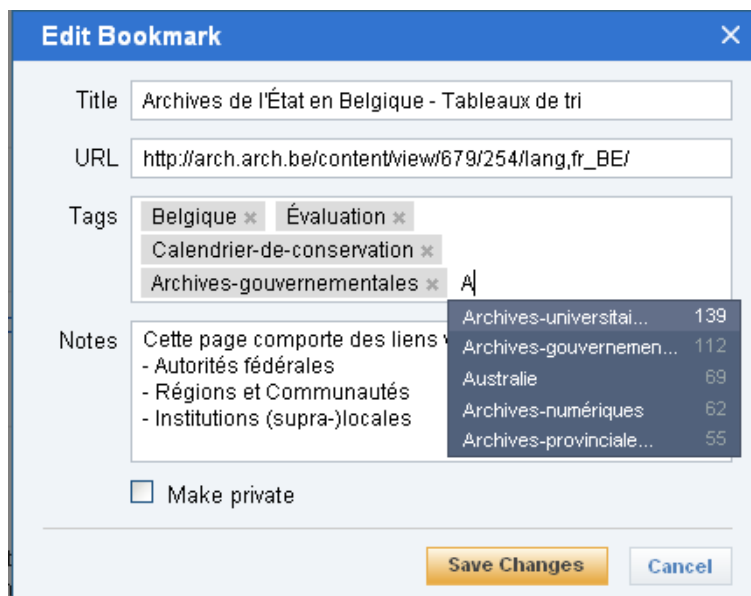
Edit Bookmark ✕

Title Archives de l'État en Belgique - Tableaux de tri

URL http://arch.arch.be/content/view/679/254/lang,fr_BE/

Tags Belgique × Évaluation × Calendrier-de-conservation × Archives-gouvernementales × A

| Archives-universitai... | 139 |
|---|---|
| Archives-gouvernemen... | 112 |
| Australie | 69 |
| Archives-numériques | 62 |
| Archives-provinciale... | 55 |

Notes Cette page comporte des liens v
- Autorités fédérales
- Régions et Communautés
- Institutions (supra-)locales

Make private

Save Changes Cancel